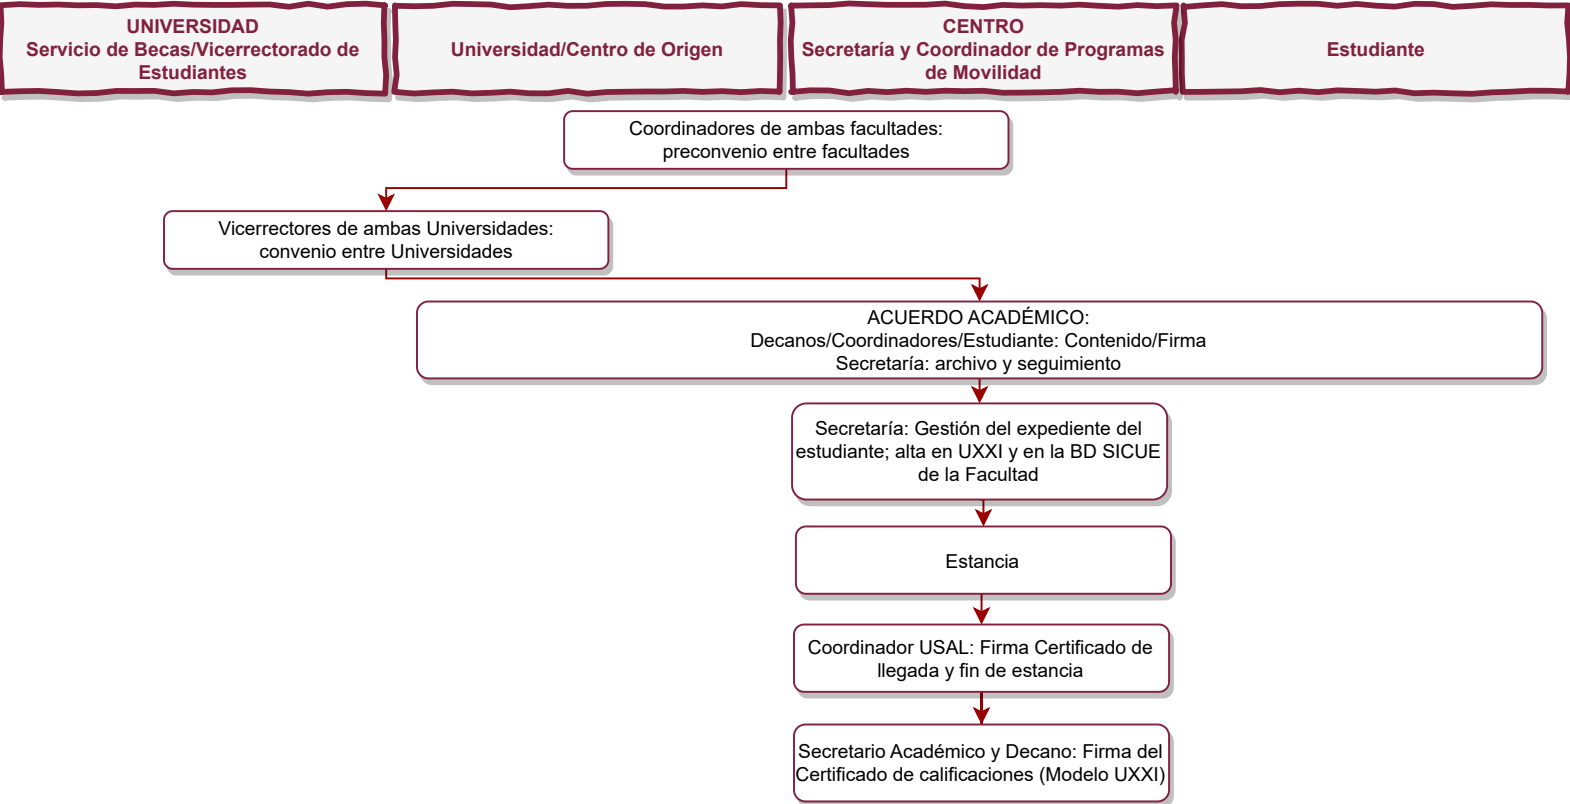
UNIVERSIDAD
Servicio de Becas/Vicerrectorado de Estudiantes

Universidad/Centro de Origen

CENTRO
Secretaría y Coordinador de Programas de Movilidad

Estudiante

Coordinadores de ambas facultades:
preconvenio entre facultades

Vicerrectores de ambas Universidades:
convenio entre Universidades

ACUERDO ACADÉMICO:
Decanos/Coordinadores/Estudiante: Contenido/Firma
Secretaría: archivo y seguimiento

Secretaría: Gestión del expediente del estudiante; alta en UXXI y en la BD SICUE de la Facultad

Estancia

Coordinador USAL: Firma Certificado de llegada y fin de estancia

Secretario Académico y Decano: Firma del Certificado de calificaciones (Modelo UXXI)